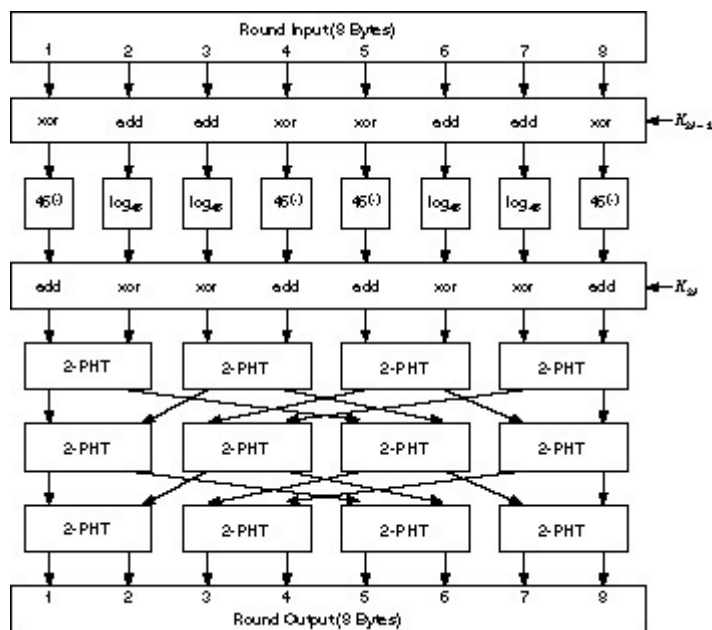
Round Input(8 Bytes)

1 2 3 4 5 6 7 8

xor add add xor xor add add xor

$K_{2i-1}$

$45^{(\cdot)}$ $\log_{45}$ $\log_{45}$ $45^{(\cdot)}$ $45^{(\cdot)}$ $\log_{45}$ $\log_{45}$ $45^{(\cdot)}$

add xor xor add add xor xor add

$K_{2i}$

2-PHT 2-PHT 2-PHT 2-PHT

2-PHT 2-PHT 2-PHT 2-PHT

2-PHT 2-PHT 2-PHT 2-PHT

1 2 3 4 5 6 7 8

Round Output(8 Bytes)